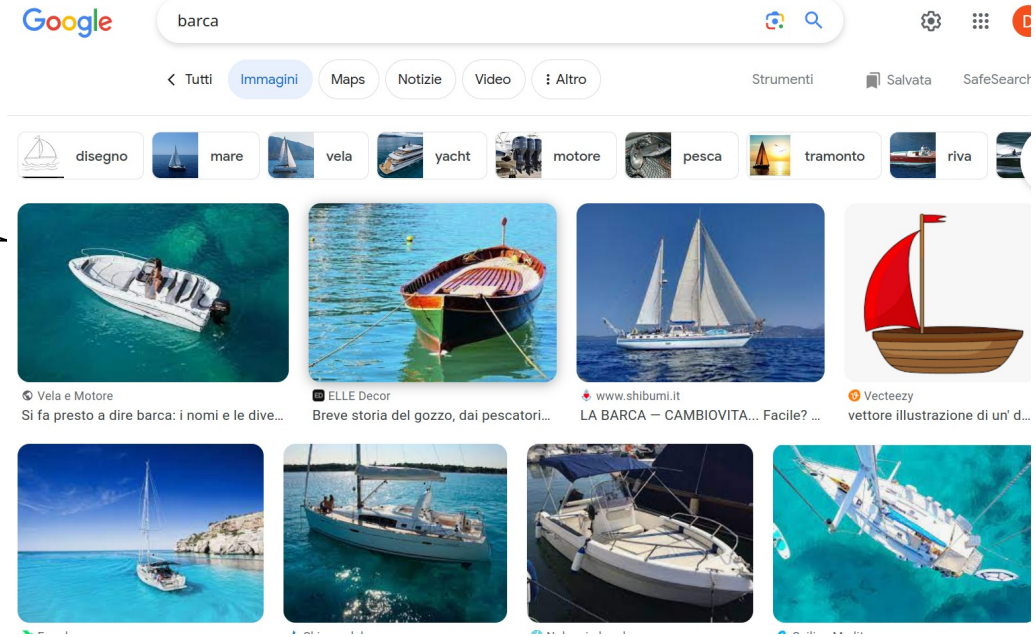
Google

barca

< Tutti
Immagini
Maps
Notizie
Video
⋮ Altro
Strumenti
Salvata
SafeSearch

disegno
mare
vela
yacht
motore
pesca
tramonto
riva

Vela e Motore
Si fa presto a dire barca: i nomi e le dive...

ELLE Decor
Breve storia del gozzo, dai pescatori...

www.shibumi.it
LA BARCA — CAMBIOVITA... Facile? ...

Vecteezy
vettore illustrazione di un' d...

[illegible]
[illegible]
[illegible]
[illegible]